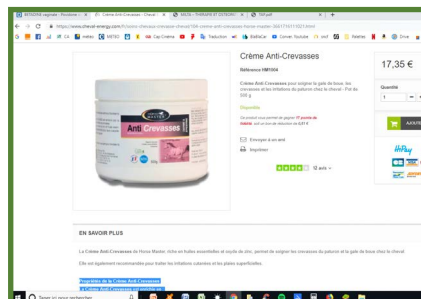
Crème Anti-Crevasses

Référence HM1004

Crème Anti-Crevasses pour soigner la gale de boue, les crevasses et les irritations du paturon chez le cheval - Pot de 500 g

Disponible

Envoyer à un ami

Imprimer

12 avis

17,35 €

Quantité

1

AJOUTER

HiPay

EN SAVOIR PLUS

La Crème Anti-Crevasses de Horse Master, riche en huiles essentielles et oxyde de zinc, permet de soigner les crevasses du paturon et la gale de boue chez le cheval.

Elle est également recommandée pour traiter les irritations cutanées et les plaies superficielles.

Propriétés de la Crème Anti-Crevasses

Taper ici pour rechercher